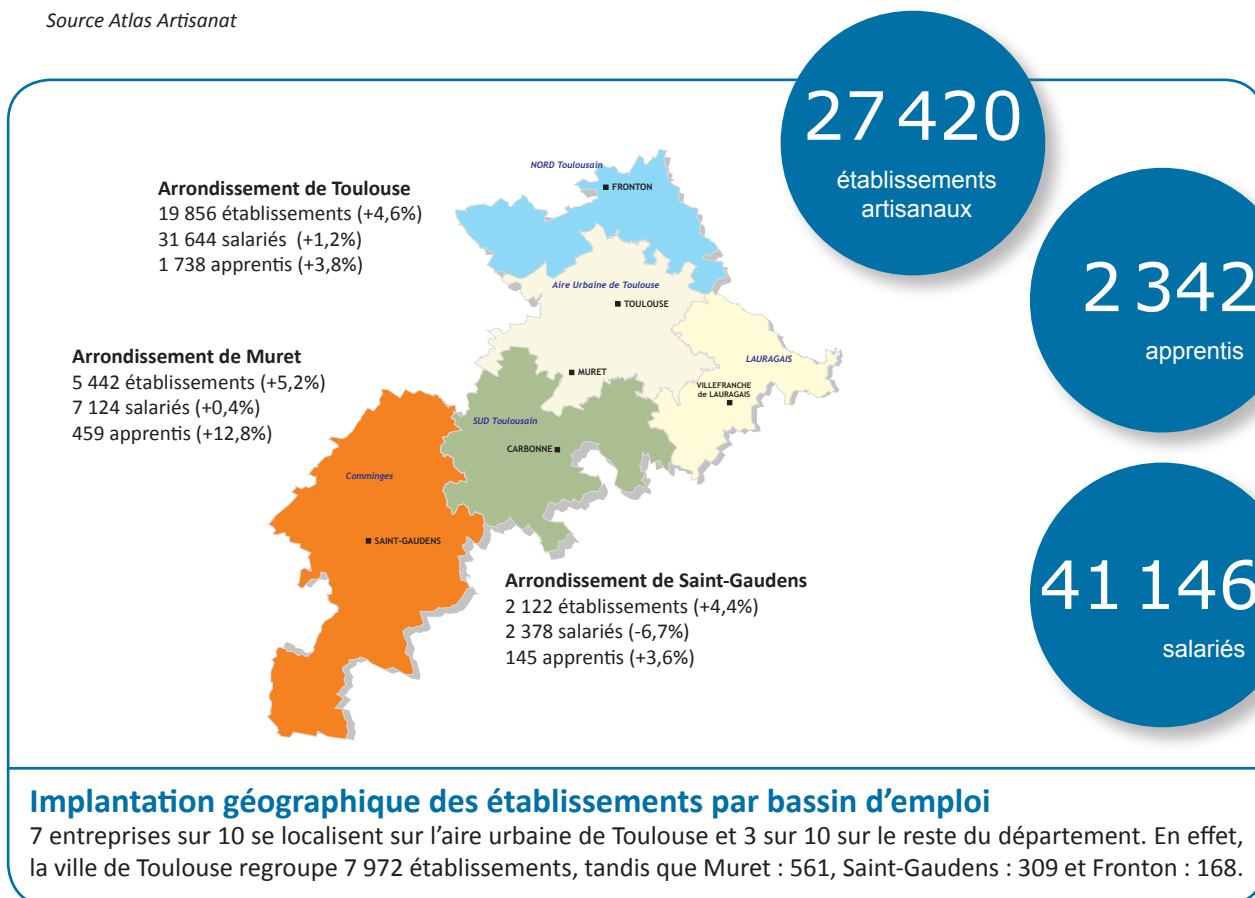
Source Atlas Artisanat

27 420
établissements artisanaux

2 342
apprentis

41 146
salariés

Arrondissement de Toulouse
19 856 établissements (+4,6%)
31 644 salariés (+1,2%)
1 738 apprentis (+3,8%)

Arrondissement de Muret
5 442 établissements (+5,2%)
7 124 salariés (+0,4%)
459 apprentis (+12,8%)

Arrondissement de Saint-Gaudens
2 122 établissements (+4,4%)
2 378 salariés (-6,7%)
145 apprentis (+3,6%)

NORD Toulousain
FRONTON
Aire Urbaine de Toulouse
TOULOUSE
LAURAGAIS
MURET
VILLEFRANCHE de LAURAGAIS
SUD Toulousain
CARBONNE
Comminges
SAINT-GAUDENS

Implantation géographique des établissements par bassin d'emploi
7 entreprises sur 10 se localisent sur l'aire urbaine de Toulouse et 3 sur 10 sur le reste du département. En effet, la ville de Toulouse regroupe 7 972 établissements, tandis que Muret : 561, Saint-Gaudens : 309 et Fronton : 168.